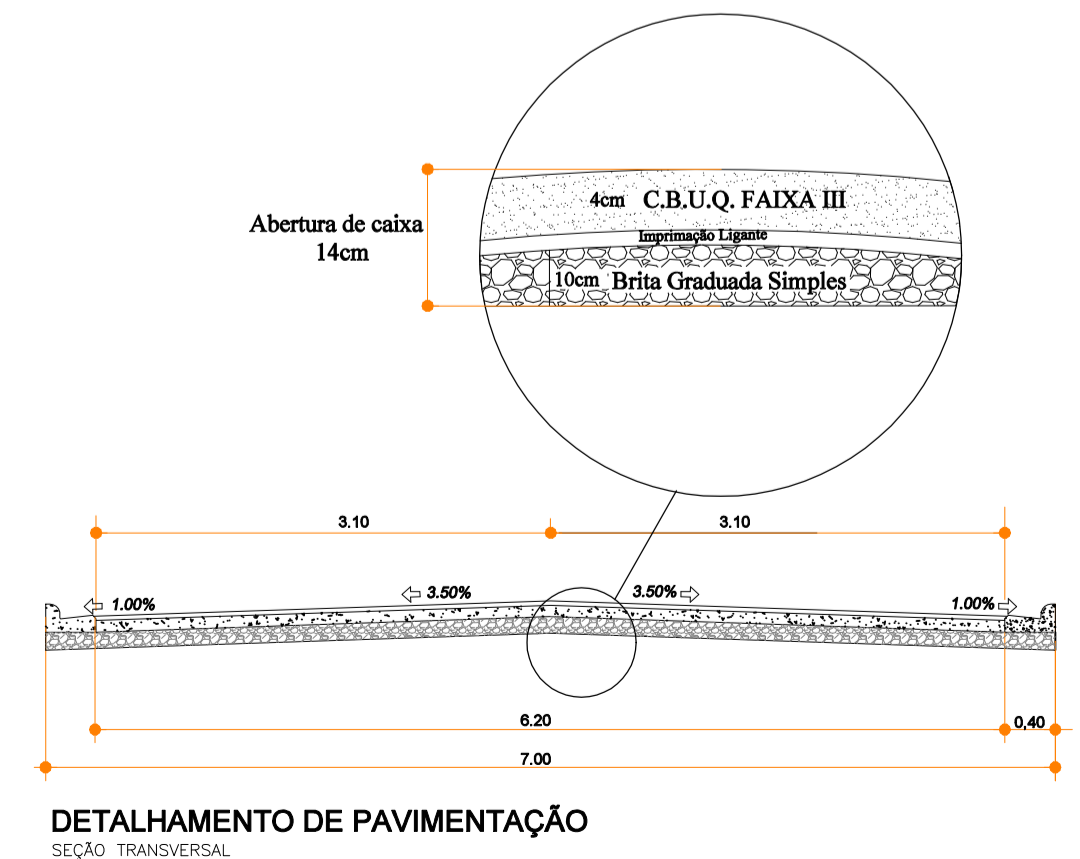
Abertura de caixa
14cm

4cm C.B.U.Q. FAIXA III

Imprimação Ligante

10cm Brita Graduada Simples

3.10

3.10

1.00%

3.50%

3.50%

1.00%

6.20

0,40

7.00

DETALHAMENTO DE PAVIMENTAÇÃO

SEÇÃO TRANSVERSAL